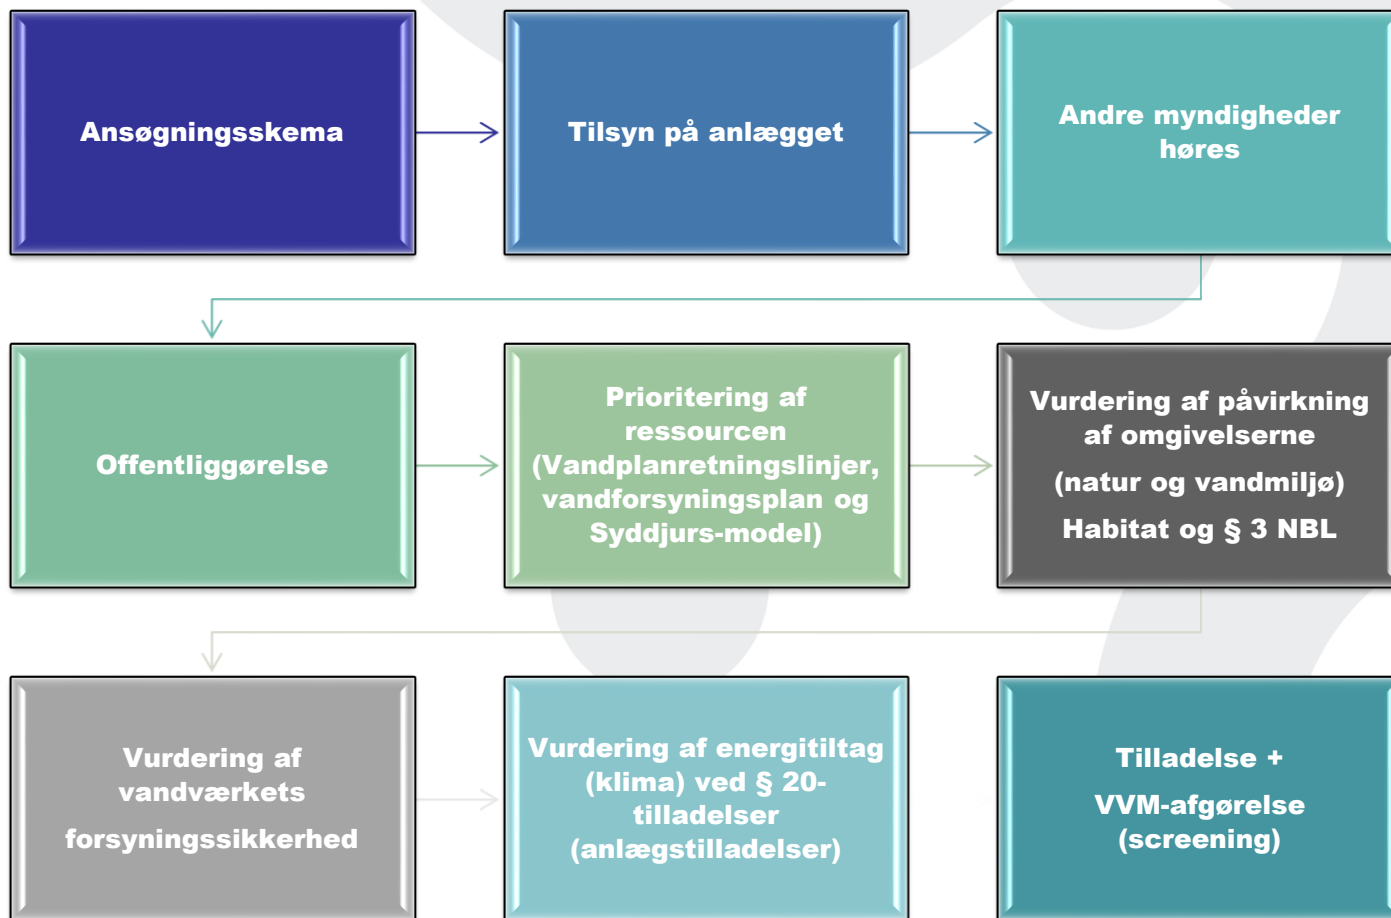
Ansøgningsskema

Tilsyn på anlægget

Andre myndigheder høres

Offentliggørelse

Prioritering af ressourcen (Vandplanretningslinjer, vandforsyningsplan og Syddjurs-model)

Vurdering af påvirkning af omgivelserne

(natur og vandmiljø)

Habitat og § 3 NBL

Vurdering af vandværkets

forsyningssikkerhed

Vurdering af energitiltag (klima) ved § 20-tilladelser (anlægstilladelser)

Tilladelse +

VVM-afgørelse (screening)